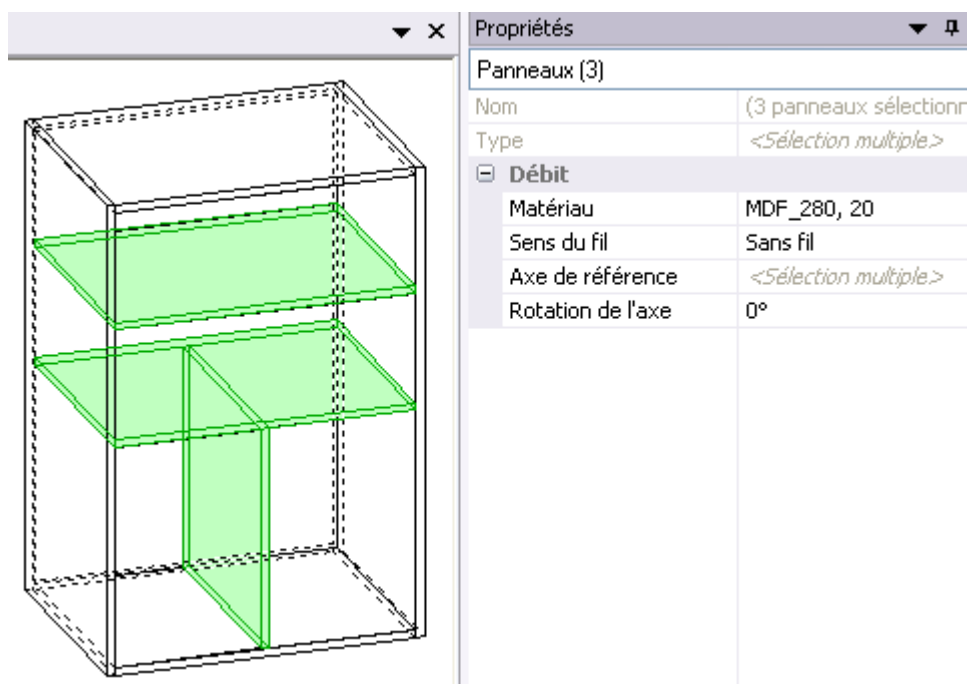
Propriétés

Panneaux (3)

| | |
|---|---|
| Nom | (3 panneaux sélectionn |
| Type | <Sélection multiple> |
| ⊟ Débit | |
| Matériau | MDF_280, 20 |
| Sens du fil | Sans fil |
| Axe de référence | <Sélection multiple> |
| Rotation de l'axe | 0° |